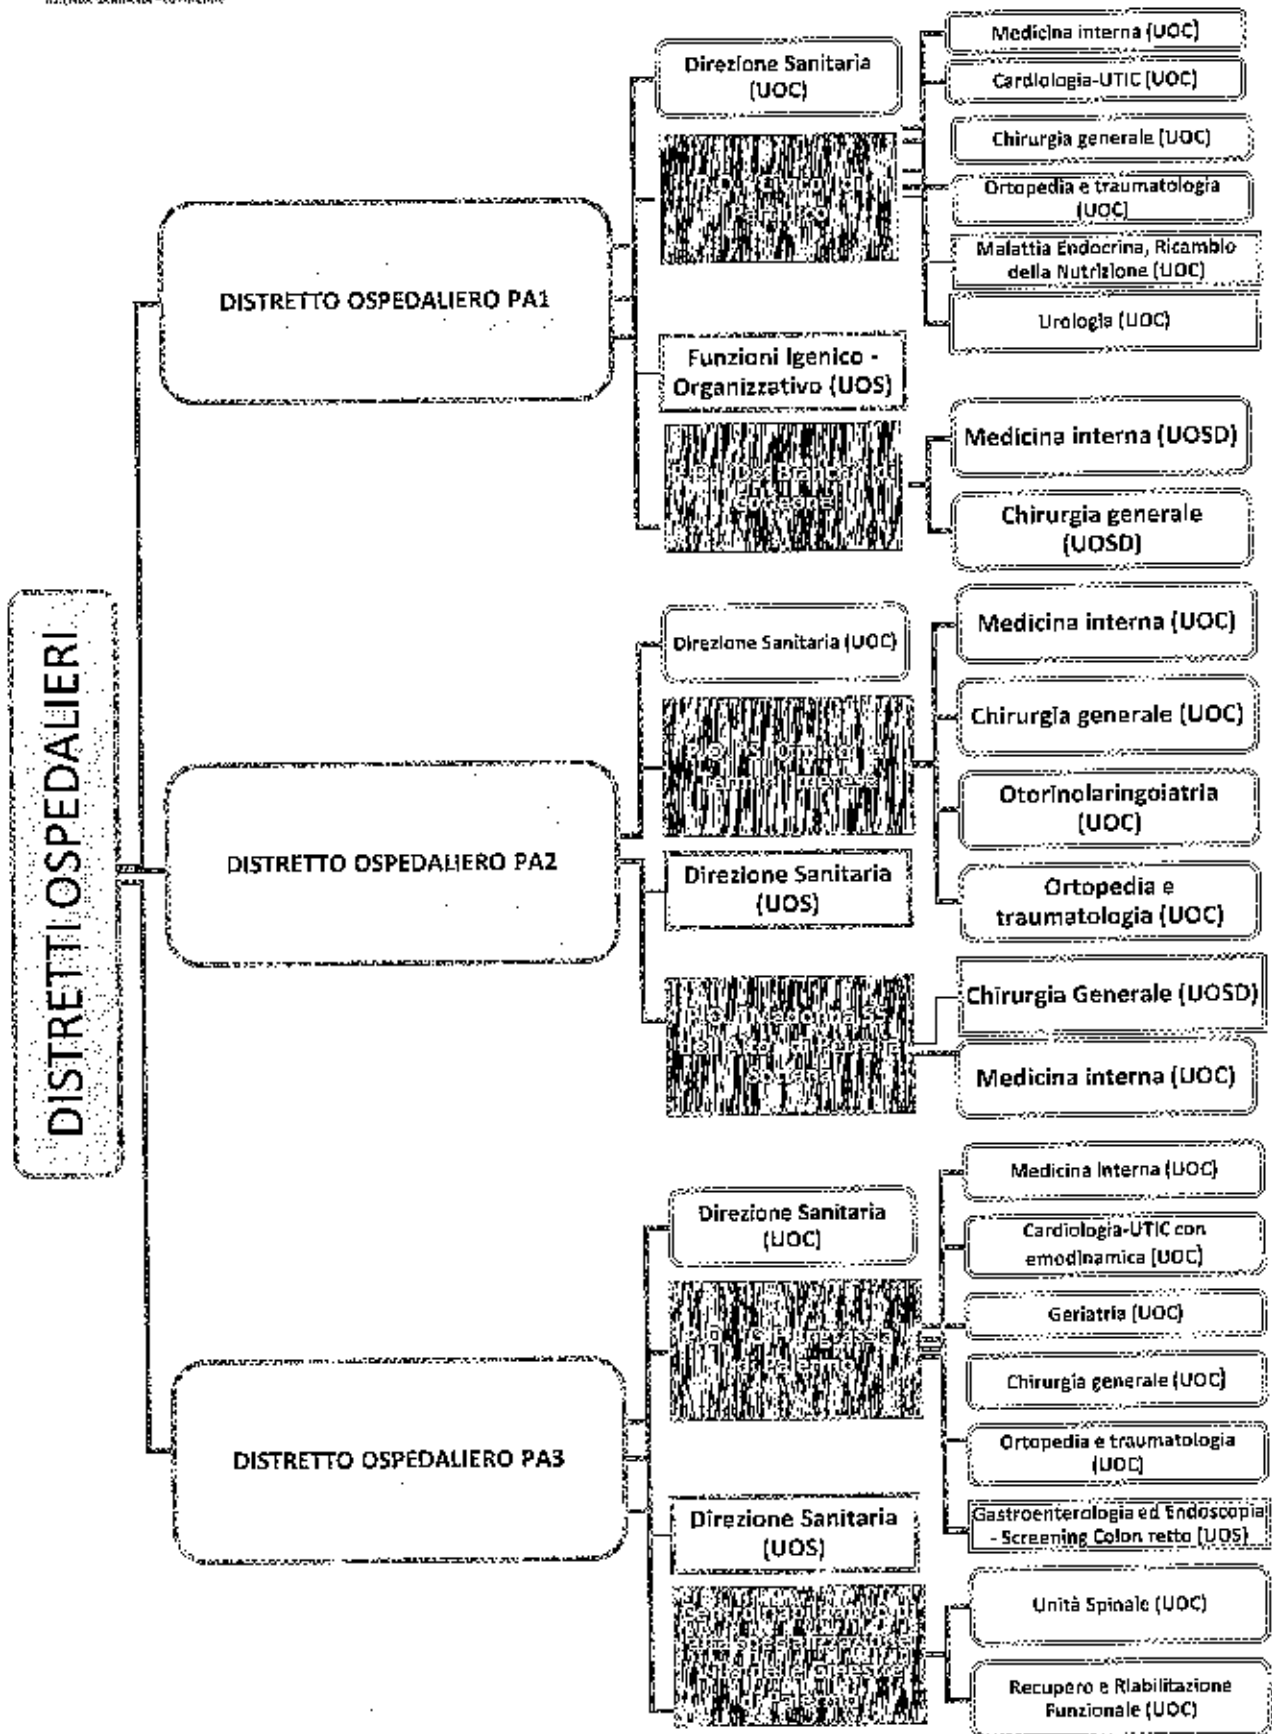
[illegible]

DISTRETTI OSPEDALIERI

DISTRETTO OSPEDALIERO PA1

Direzione Sanitaria (UOC)

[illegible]

Funzioni Igenico - Organizzativo (UOS)

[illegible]

Medicina interna (UOC)

Cardiologia-UTIC (UOC)

Chirurgia generale (UOC)

Ortopedia e traumatologia (UOC)

Malattia Endocrina, Ricamblo della Nutrizione (UOC)

Urologia (UOC)

Medicina interna (UOSD)

Chirurgia generale (UOSD)

DISTRETTO OSPEDALIERO PA2

Direzione Sanitaria (UOC)

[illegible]

Direzione Sanitaria (UOS)

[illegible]

Medicina interna (UOC)

Chirurgia generale (UOC)

Otorinolaringoiatria (UOC)

Ortopedia e traumatologia (UOC)

Chirurgia Generale (UOSD)

Medicina interna (UOC)

DISTRETTO OSPEDALIERO PA3

Direzione Sanitaria (UOC)

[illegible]

Direzione Sanitaria (UOS)

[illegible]

Medicina Interna (UOC)

Cardiologia-UTIC con emodinamica (UOC)

Geriatria (UOC)

Chirurgia generale (UOC)

Ortopedia e traumatologia (UOC)

Gastroenterologia ed Endoscopia - Screening Colon retto (UOS)

Unità Spinale (UOC)

Recupero e Riabilitazione Funzionale (UOC)